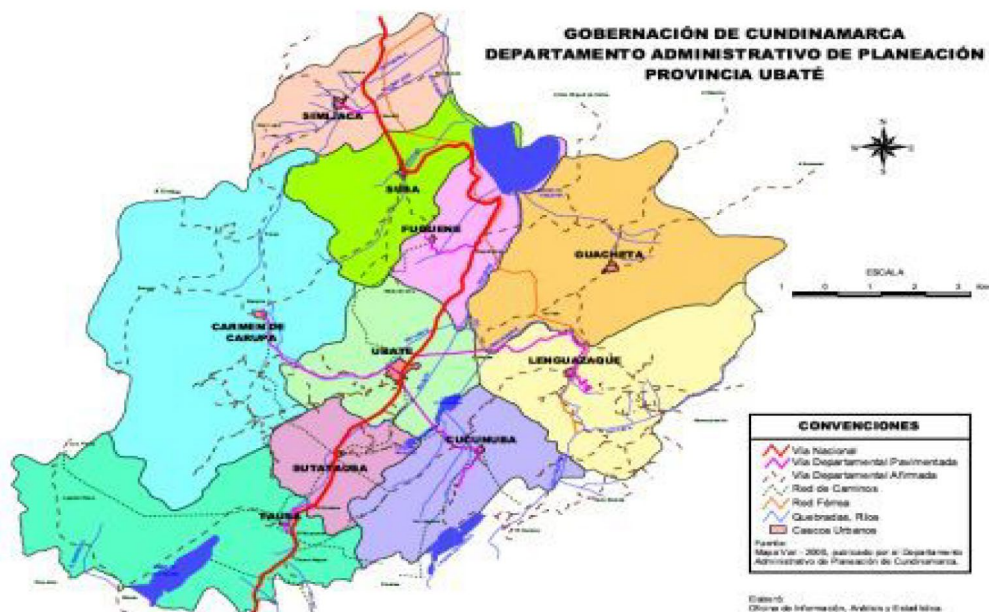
GOBERNACIÓN DE CUNDINAMARCA
DEPARTAMENTO ADMINISTRATIVO DE PLANEACIÓN
PROVINCIA UBATÉ

SIMIJACA
SUSA
FUQUENE
GUACHETA
CARMEN DE CARUPA
UBATE
LENGUAZAQUE
CUCUNUBA
SUTATAUSA
TAUSA

N

ESCALA
0 1 2 3 Km

CONVENCIONES
Vía Nacional
Vía Departamental Pavimentada
Vía Departamental Afirmada
Red de Caminos
Red Férrea
Quebradas, Ríos
Cascos Urbanos

Fuente:
Mapa Vial - 2005, publicado por el Departamento Administrativo de Planeación de Cundinamarca.

Elaboró:
Oficina de Información, Análisis y Estadística.